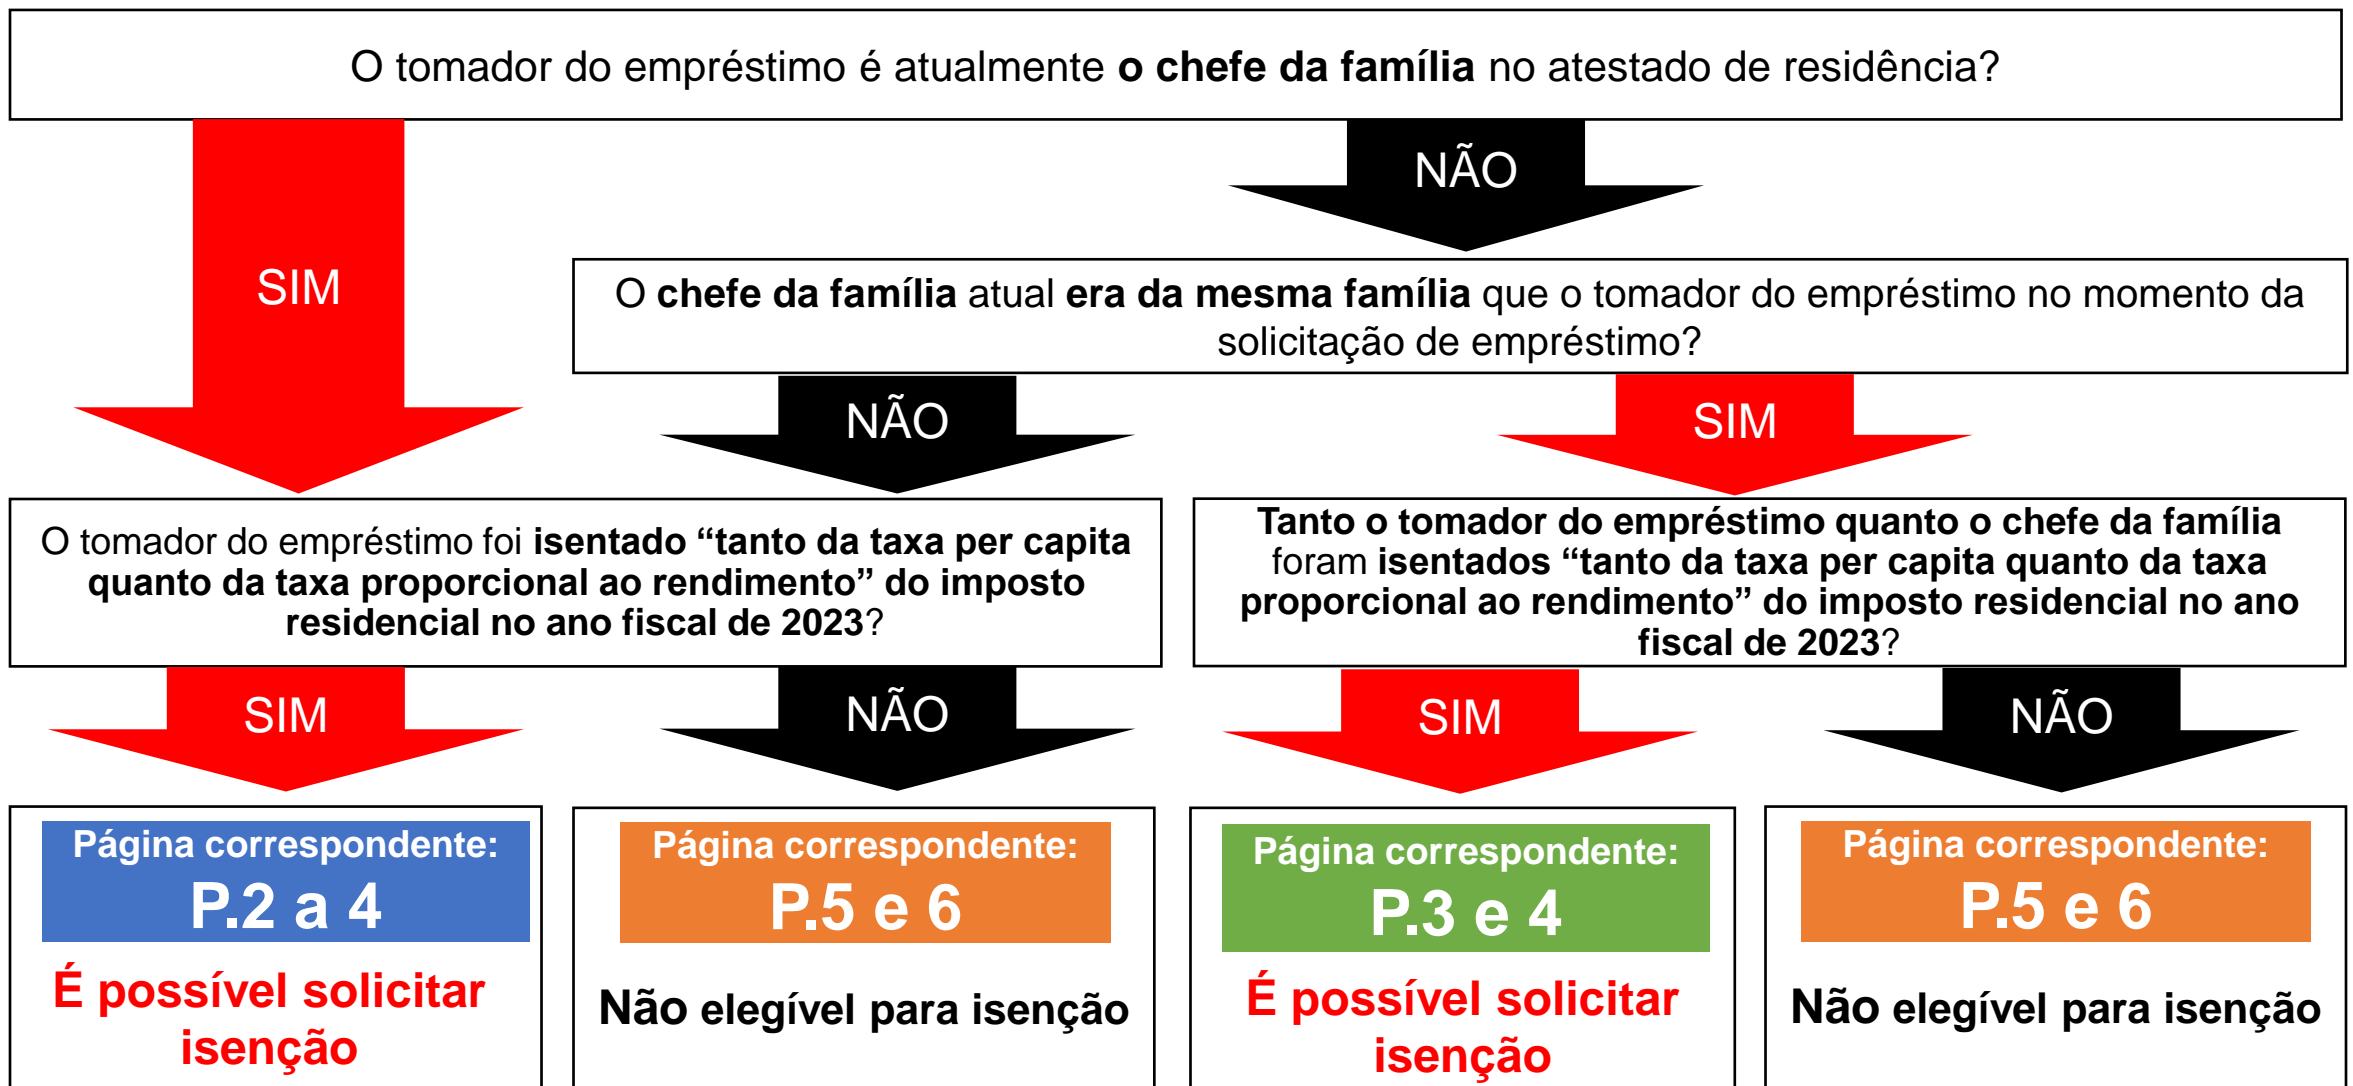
O tomador do empréstimo é atualmente o chefe da família no atestado de residência?

SIM

NÃO

O chefe da família atual era da mesma família que o tomador do empréstimo no momento da solicitação de empréstimo?

NÃO

SIM

O tomador do empréstimo foi isentado "tanto da taxa per capita quanto da taxa proporcional ao rendimento" do imposto residencial no ano fiscal de 2023?

Tanto o tomador do empréstimo quanto o chefe da família foram isentados "tanto da taxa per capita quanto da taxa proporcional ao rendimento" do imposto residencial no ano fiscal de 2023?

SIM

NÃO

SIM

NÃO

Página correspondente:
P.2 a 4
É possível solicitar isenção

Página correspondente:
P.5 e 6
Não elegível para isenção

Página correspondente:
P.3 e 4
É possível solicitar isenção

Página correspondente:
P.5 e 6
Não elegível para isenção